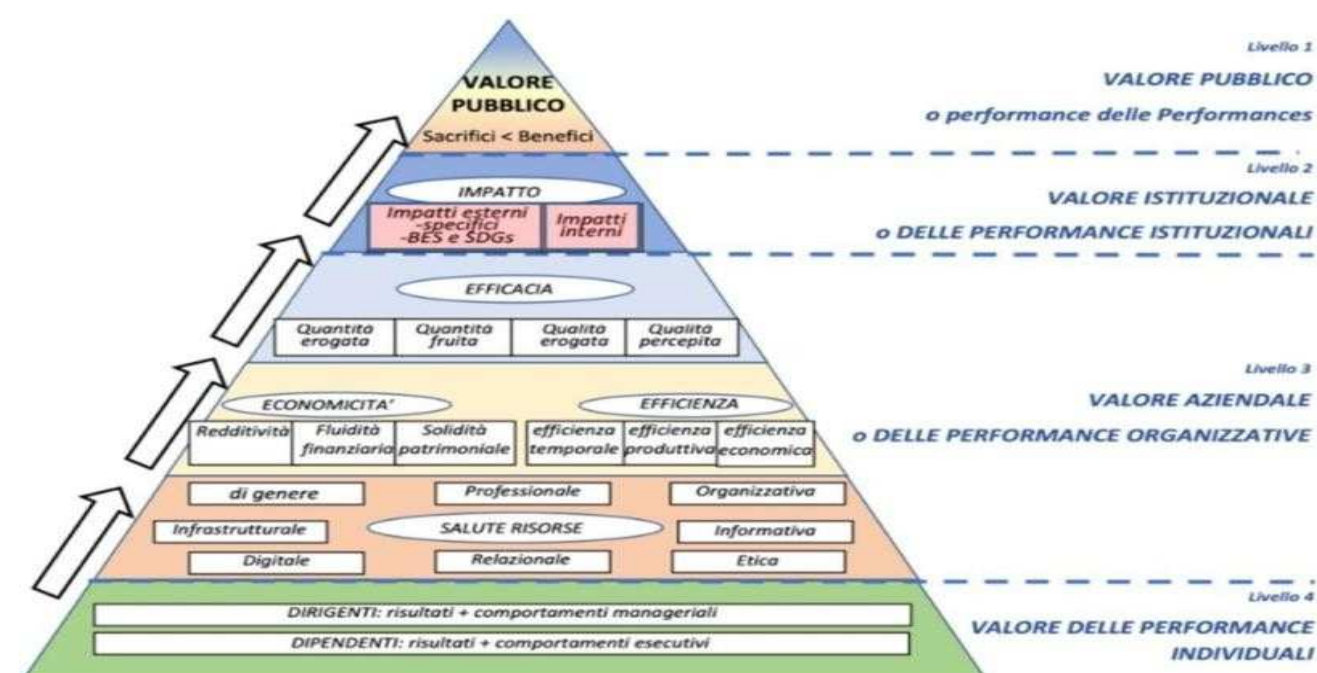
VALORE PUBBLICO

Sacrifici < Benefici

Livello 1

VALORE PUBBLICO

o performance delle Performances

IMPATTO

Impatti esterni -specifici -BES e SDGs

Impatti interni

Livello 2

VALORE ISTITUZIONALE

o DELLE PERFORMANCE ISTITUZIONALI

EFFICACIA

Quantità erogata

Quantità fruita

Qualità erogata

Qualità percepita

ECONOMICITA'

EFFICIENZA

Redditività

Fluidità finanziaria

Solidità patrimoniale

efficienza temporale

efficienza produttiva

efficienza economica

Livello 3

VALORE AZIENDALE

o DELLE PERFORMANCE ORGANIZZATIVE

di genere

Professionale

Organizzativa

Infrastrutturale

SALUTE RISORSE

Informativa

Digitale

Relazionale

Etica

DIRIGENTI: risultati + comportamenti manageriali

DIPENDENTI: risultati + comportamenti esecutivi

Livello 4

VALORE DELLE PERFORMANCE INDIVIDUALI